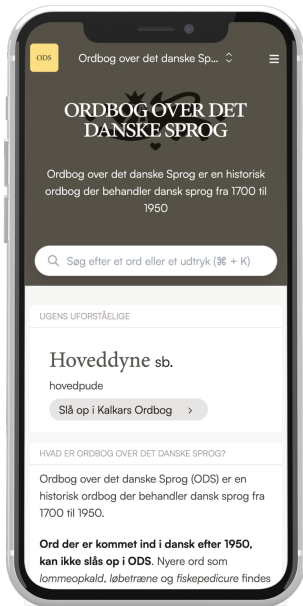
ODS

Ordbog over det danske Sp... ◇

ORDBOG OVER DET DANSKE SPROG

Ordbog over det danske Sprog er en historisk ordbog der behandler dansk sprog fra 1700 til 1950

Søg efter et ord eller et udtryk (⌘ + K)

UGENS UFORSTÅELIGE

Hoveddyne sb.

hovedpude

Slå op i Kalkars Ordbog ›

HVAD ER ORDBOG OVER DET DANSKE SPROG?

Ordbog over det danske Sprog (ODS) er en historisk ordbog der behandler dansk sprog fra 1700 til 1950.

Ord der er kommet ind i dansk efter 1950, kan ikke slås op i ODS. Nyere ord som lommeopkald, løbetræne og fiskepedicure findes